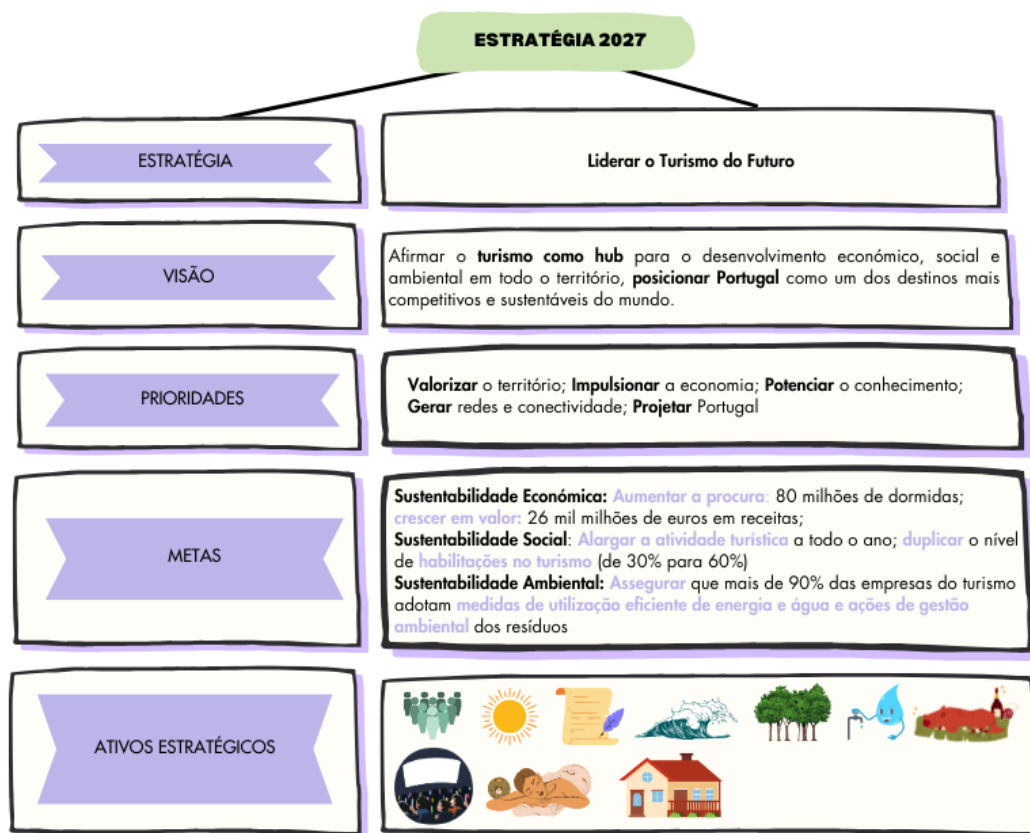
ESTRATÉGIA 2027

ESTRATÉGIA

Liderar o Turismo do Futuro

VISÃO

Afirmar o turismo como hub para o desenvolvimento económico, social e ambiental em todo o território, posicionar Portugal como um dos destinos mais competitivos e sustentáveis do mundo.

PRIORIDADES

Valorizar o território; Impulsionar a economia; Potenciar o conhecimento; Gerar redes e conectividade; Projetar Portugal

METAS

Sustentabilidade Económica: Aumentar a procura: 80 milhões de dormidas; crescer em valor: 26 mil milhões de euros em receitas;
Sustentabilidade Social: Alargar a atividade turística a todo o ano; duplicar o nível de habilitações no turismo (de 30% para 60%)
Sustentabilidade Ambiental: Assegurar que mais de 90% das empresas do turismo adotam medidas de utilização eficiente de energia e água e ações de gestão ambiental dos resíduos

ATIVOS ESTRATÉGICOS